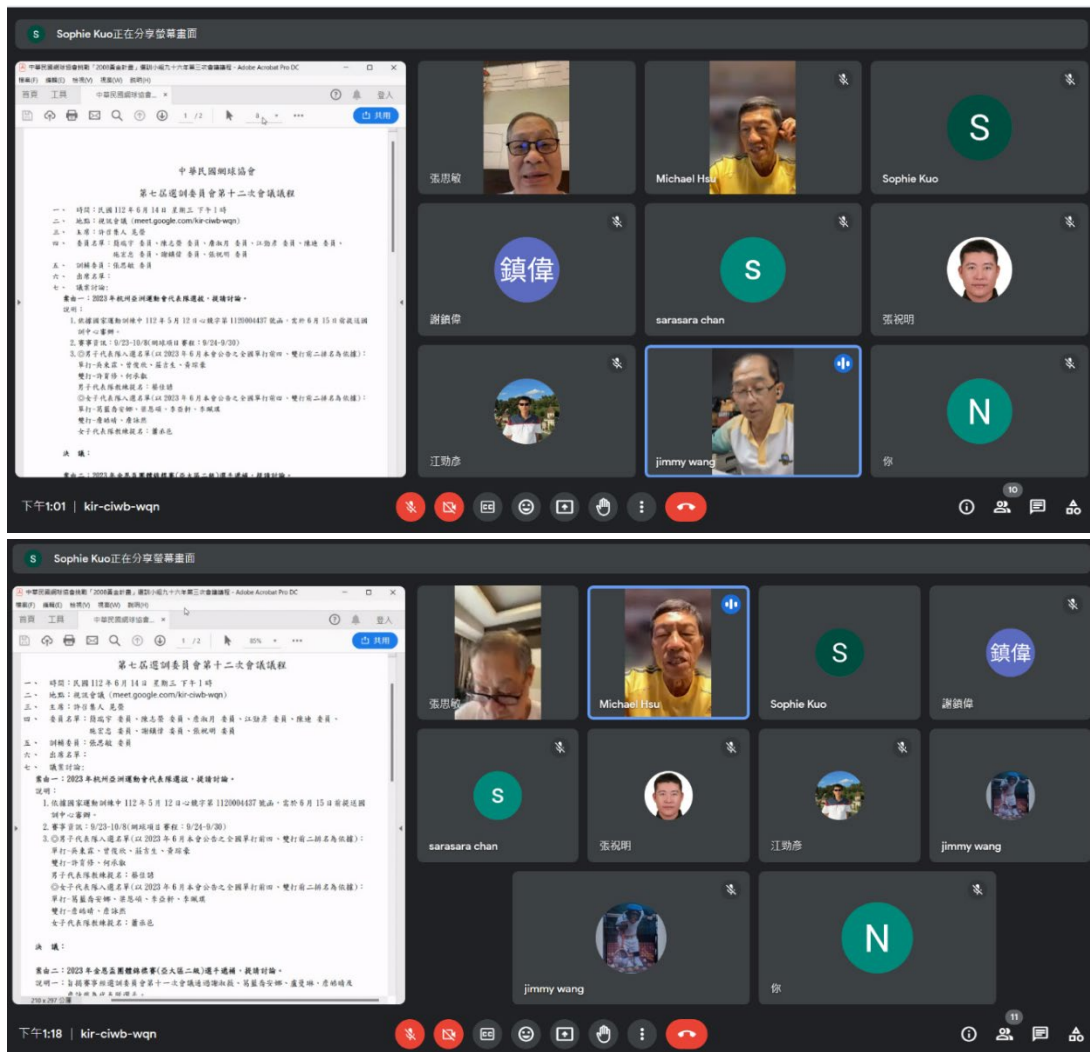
S Sophie Kuo正在分享螢幕畫面

中華民國網球協會

第七屆選訓委員會第十二次會議議程

一、 時間:民國112年6月14日 星期三 下午1時
二、 地點:視訊會議 (meet.google.com/kir-ciwb-wqn)
三、 主席:許召集人 惠發
四、 委員名單:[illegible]
五、 訓輔委員:張思敏 委員
六、 出席名單:
七、 議案討論:
案由一:2023年杭州亞洲運動會代表隊選拔,提請討論。
說明:
1. 依據國家運動訓練中 112年5月12日心競字第1120004437號函,需於6月15日前提送訓中心審核。
2. 賽事資訊:9/23-10/8(網球項目賽程:9/24-9/30)
3. ◎男子代表隊入選名單(以2023年6月本會公告之全國單打前四、雙打前二排名為依據):
單打-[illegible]
雙打-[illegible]
男子代表隊教練提名:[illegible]
◎女子代表隊入選名單(以2023年6月本會公告之全國單打前四、雙打前二排名為依據):
單打-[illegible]
雙打-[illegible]
女子代表隊教練提名:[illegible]
決 議:

張思敏
Michael Hsu
Sophie Kuo
鎮偉
謝鎮偉
S
sarasara chan
張祝明
江勁彥
jimmy wang
N
你

下午1:01 | kir-ciwb-wqn
10

S Sophie Kuo正在分享螢幕畫面

第七屆選訓委員會第十二次會議議程

案由二:2023年全惠盃團體錦標賽(亞大區二級)選手遴補,提請討論。
說明:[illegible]

張思敏
Michael Hsu
S
Sophie Kuo
鎮偉
謝鎮偉
S
sarasara chan
張祝明
江勁彥
jimmy wang
jimmy wang
N
你

下午1:18 | kir-ciwb-wqn
11